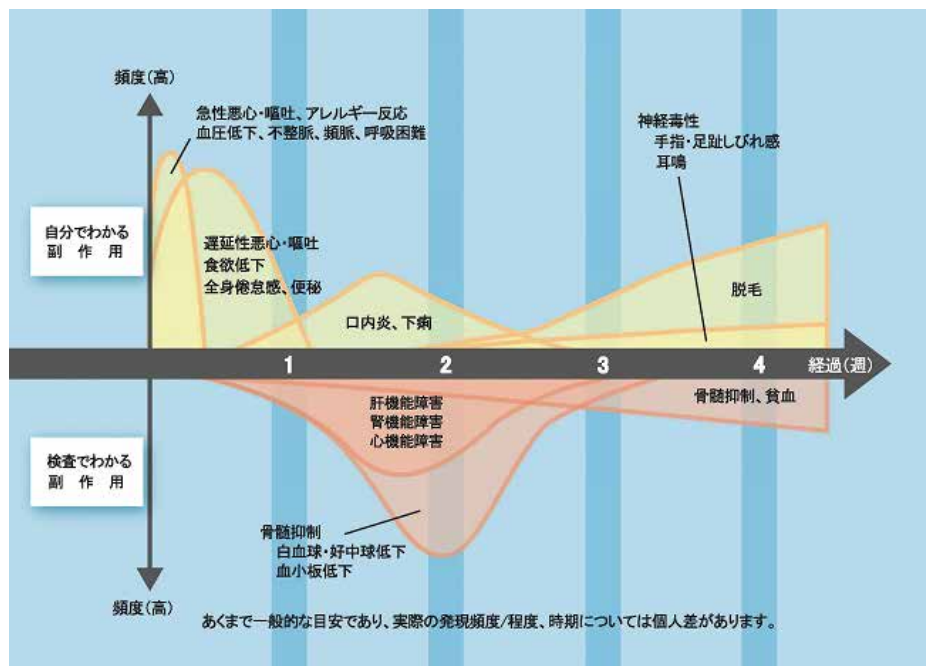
頻度(高)

急性悪心・嘔吐、アレルギー反応
血圧低下、不整脈、頻脈、呼吸困難

神経毒性
手指・足趾しびれ感
耳鳴

自分でわかる
副作用

遅延性悪心・嘔吐
食欲低下
全身倦怠感、便秘

脱毛

口内炎、下痢

1 2 3 4 経過(週)

骨髄抑制、貧血

肝機能障害
腎機能障害
心機能障害

検査でわかる
副作用

骨髄抑制
白血球・好中球低下
血小板低下

頻度(高)

あくまで一般的な目安であり、実際の発現頻度/程度、時期については個人差があります。